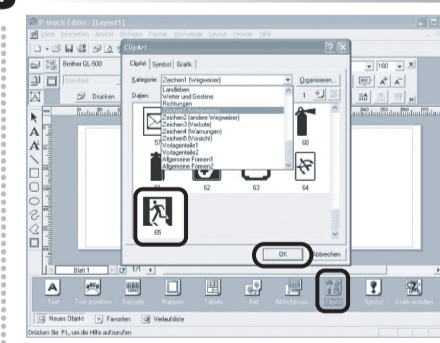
P-touch Editor - [Layout1]

Datei Bearbeiten Ansicht Einfügen Format Werkzeuge Layout Fenster Hilfe

Brother QL-500

Drucken

ClipArt

Clipart | Symbol | Grafik

Kategorie: Zeichen1 (Wegweiser)

Organisieren...

Daten:

Landleben
Wetter und Gestirne
Richtungen
Zeichen1 (Wegweiser)
Zeichen2 (andere Wegweiser)
Zeichen3 (Verbote)
Zeichen4 (Warnungen)
Zeichen5 (Vorsicht)
Vorlagenteile1
Vorlagenteile2
Allgemeine Formen1
Allgemeine Formen2

60

61 62 63 64

65

OK

Abbrechen

160

Blatt 1

1/1

Text Text anordnen Barcode Rahmen Tabelle Bild Bildschirmaus... Clipart Symbol Grafik erstellen

Neues Objekt Favoriten Verlaufsliste

Drücken Sie F1, um die Hilfe aufzurufen